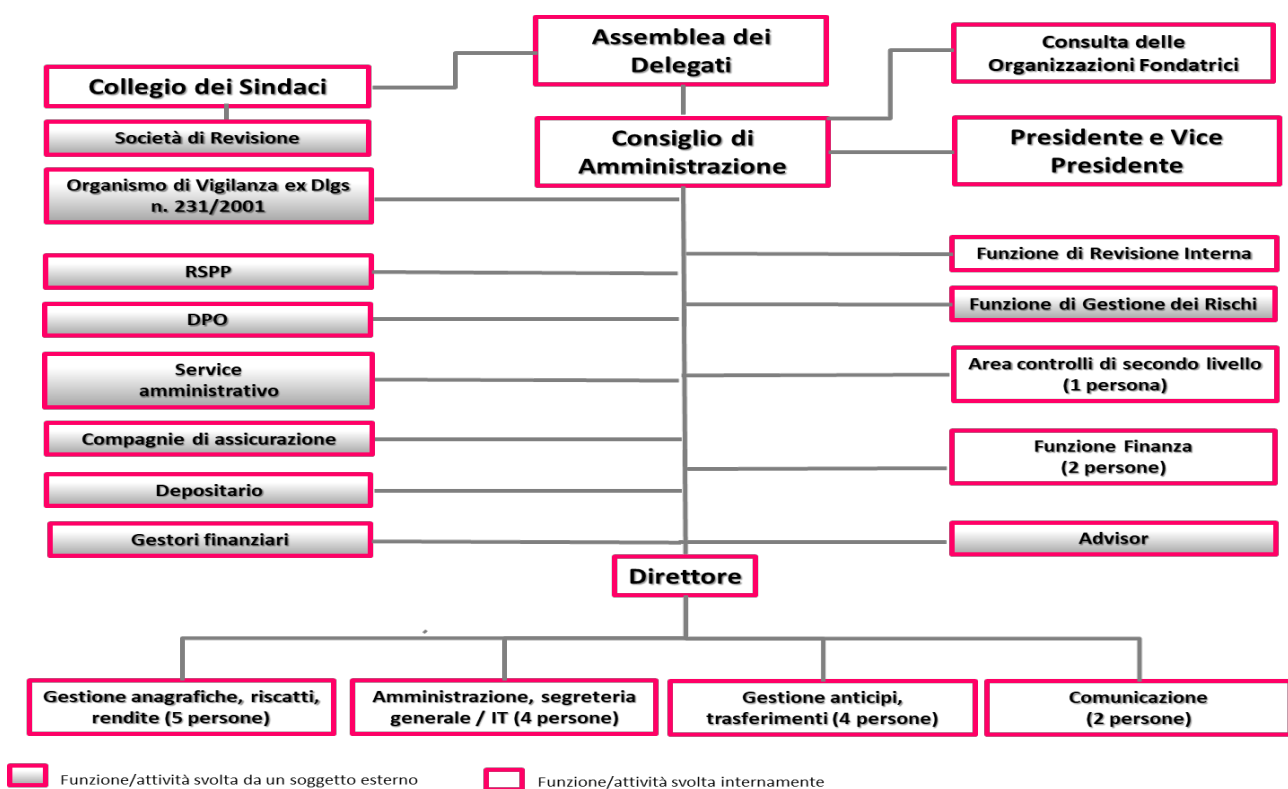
Assemblea dei Delegati

Consulta delle Organizzazioni Fondatrici

Collegio dei Sindaci

Società di Revisione

Consiglio di Amministrazione

Presidente e Vice Presidente

Organismo di Vigilanza ex Dlgs n. 231/2001

RSPP

Funzione di Revisione Interna

DPO

Funzione di Gestione dei Rischi

Service amministrativo

Area controlli di secondo livello (1 persona)

Compagnie di assicurazione

Funzione Finanza (2 persone)

Depositario

Gestori finanziari

Advisor

Direttore

Gestione anagrafiche, riscatti, rendite (5 persone)

Amministrazione, segreteria generale / IT (4 persone)

Gestione anticipi, trasferimenti (4 persone)

Comunicazione (2 persone)

Funzione/attività svolta da un soggetto esterno

Funzione/attività svolta internamente